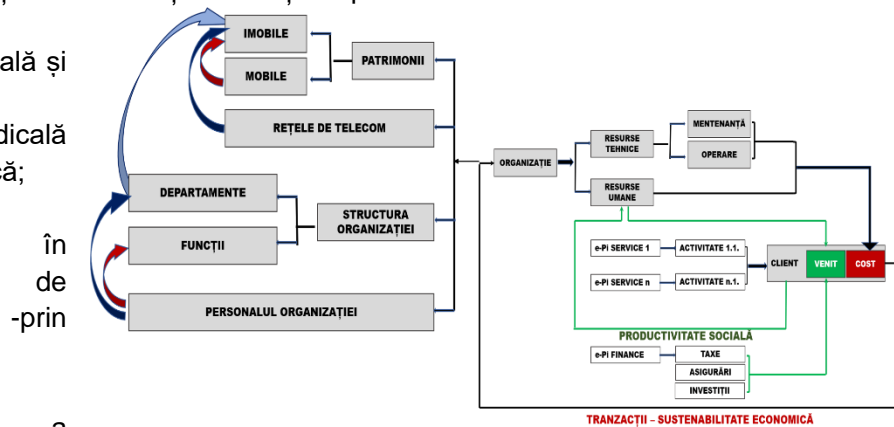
ală și

dicală
că;

în
de
-prin

IMOBILE
MOBILE
PATRIMONII
REȚELE DE TELECOM
DEPARTAMENTE
FUNCȚII
STRUCTURA ORGANIZAȚIEI
PERSONALUL ORGANIZAȚIEI
ORGANIZAȚIE
RESURSE TEHNICE
MENTENANȚĂ
OPERARE
RESURSE UMANE
e-Pi SERVICE 1
ACTIVITATE 1.1.
e-Pi SERVICE n
ACTIVITATE n.1.
CLIENT
VENIT
COST
PRODUCTIVITATE SOCIALĂ
e-Pi FINANCE
TAXE
ASIGURĂRI
INVESTIȚII
TRANZACȚII – SUSTENABILITATE ECONOMICĂ